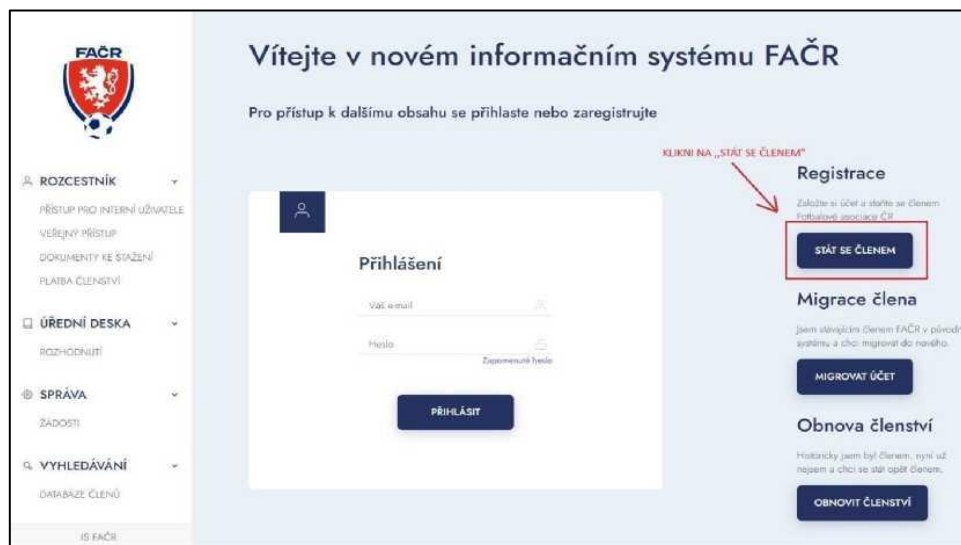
FAČR

ROZCESTNÍK

PŘÍSTUP PRO INTERNÍ UŽIVATELE

VEŘEJNÝ PŘÍSTUP

DOKUMENTY KE STAŽENÍ

PLATBA ČLENSTVÍ

ÚŘEDNÍ DESKA

ROZHODNUTÍ

SPRÁVA

ŽÁDOSTI

VYHLEDÁVÁNÍ

DATABÁZE ČLENŮ

IS FAČR

Vítejte v novém informačním systému FAČR

Pro přístup k dalšímu obsahu se přihlaste nebo zaregistrujte

Přihlášení

Váš e-mail

Heslo

Zapomenuté heslo

PŘIHLÁSIT

KLIKNI NA „STÁT SE ČLENEM"

Registrace

Založte si účet a staňte se členem Fotbalové asociace ČR

STÁT SE ČLENEM

Migrace člena

Jsem stávajícím členem FAČR v původn systému a chci migrovat do nového.

MIGROVAT ÚČET

Obnova členství

Historicky jsem byl členem, nyní už nejsem a chci se stát opět členem.

OBNOVIT ČLENSTVÍ